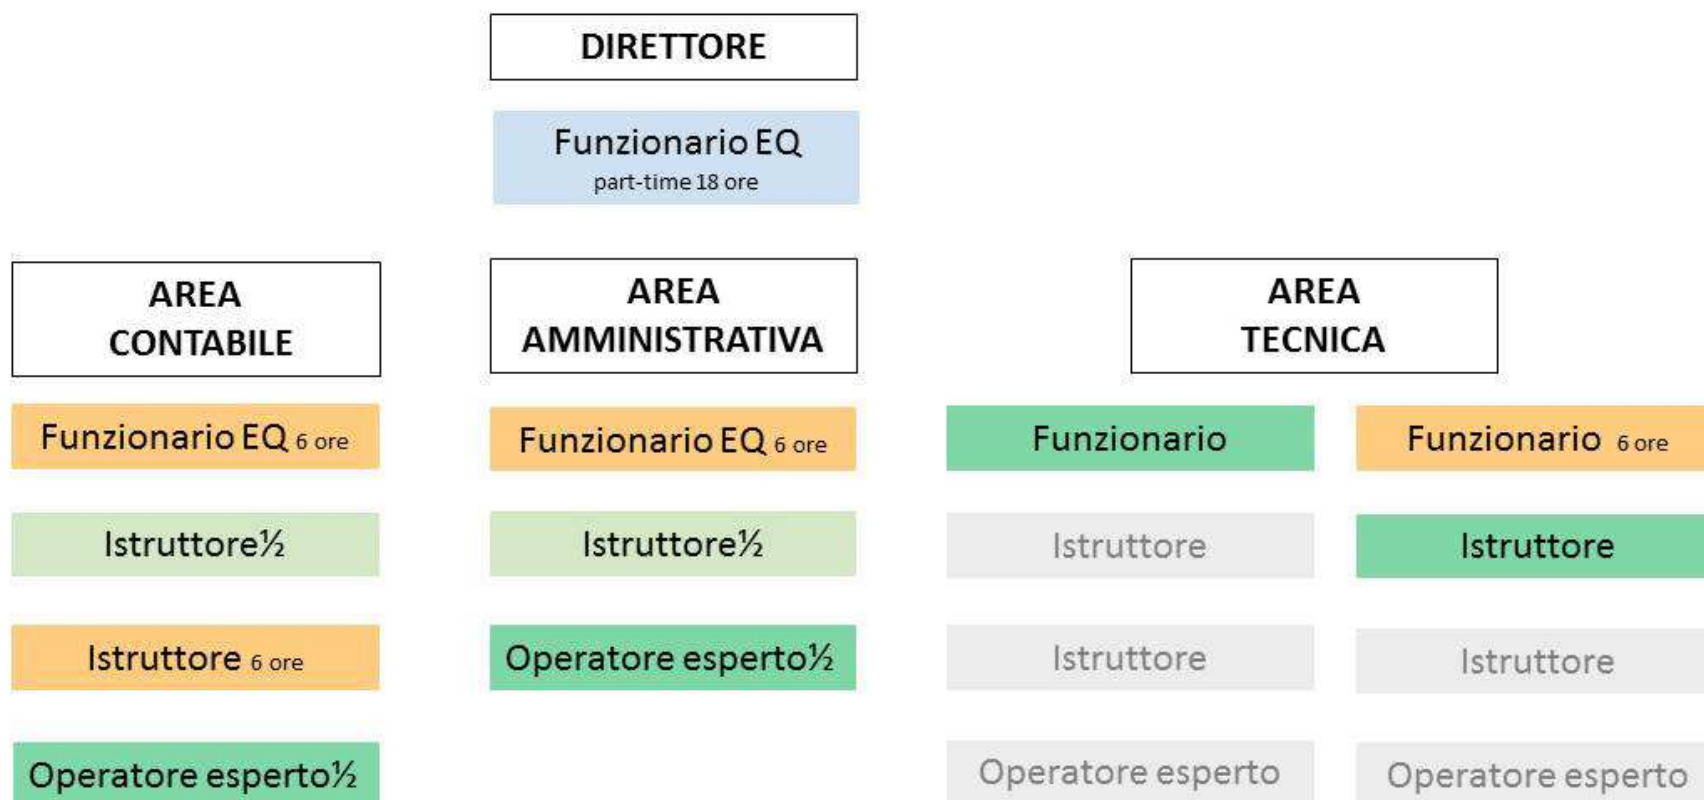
DIRETTORE

Funzionario EQ
part-time 18 ore

AREA
CONTABILE

Funzionario EQ 6 ore

Istruttore½

Istruttore 6 ore

Operatore esperto½

AREA
AMMINISTRATIVA

Funzionario EQ 6 ore

Istruttore½

Operatore esperto½

AREA
TECNICA

Funzionario

Istruttore

Istruttore

Operatore esperto

Funzionario 6 ore

Istruttore

Istruttore

Operatore esperto